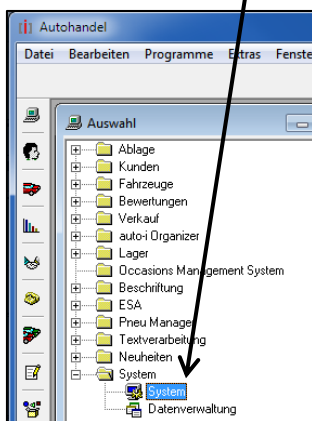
Autohandel

Datei Bearbeiten Programme Extras Fenste

Auswahl

Ablage
Kunden
Fahrzeuge
Bewertungen
Verkauf
auto-i Organizer
Lager
Occasions Management System
Beschriftung
ESA
Pneu Manage
Textverarbeitung
Neuheiten
System
System
Datenverwaltung